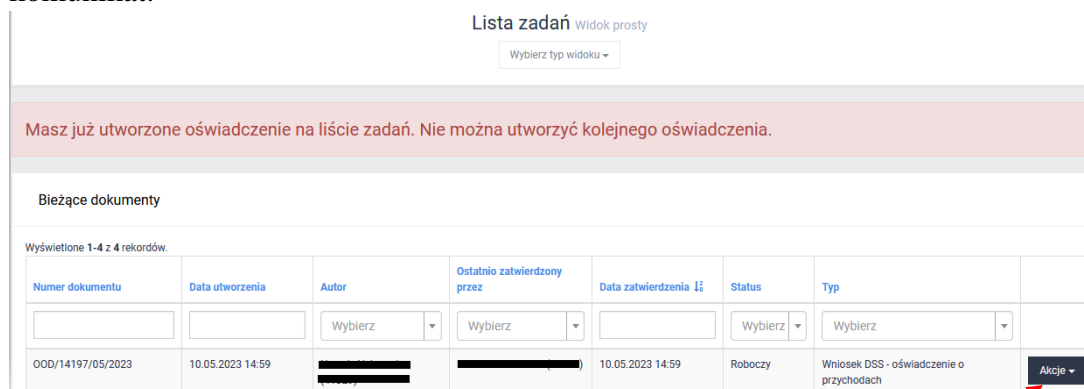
Lista zadań Widok prosty

Wybierz typ widoku ▾

Masz już utworzone oświadczenie na liście zadań. Nie można utworzyć kolejnego oświadczenia.

Bieżące dokumenty

Wyświetlone 1-4 z 4 rekordów.

| Numer dokumentu | Data utworzenia | Autor | Ostatnio zatwierdzony przez | Data zatwierdzenia | Status | Typ | |
|---|---|---|---|---|---|---|---|
| | | Wybierz | Wybierz | | Wybierz | Wybierz | |
| OOD/14197/05/2023 | 10.05.2023 14:59 | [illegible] | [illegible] | 10.05.2023 14:59 | Roboczy | Wniosek DSS - oświadczenie o przychodach | Akcje ▾ |